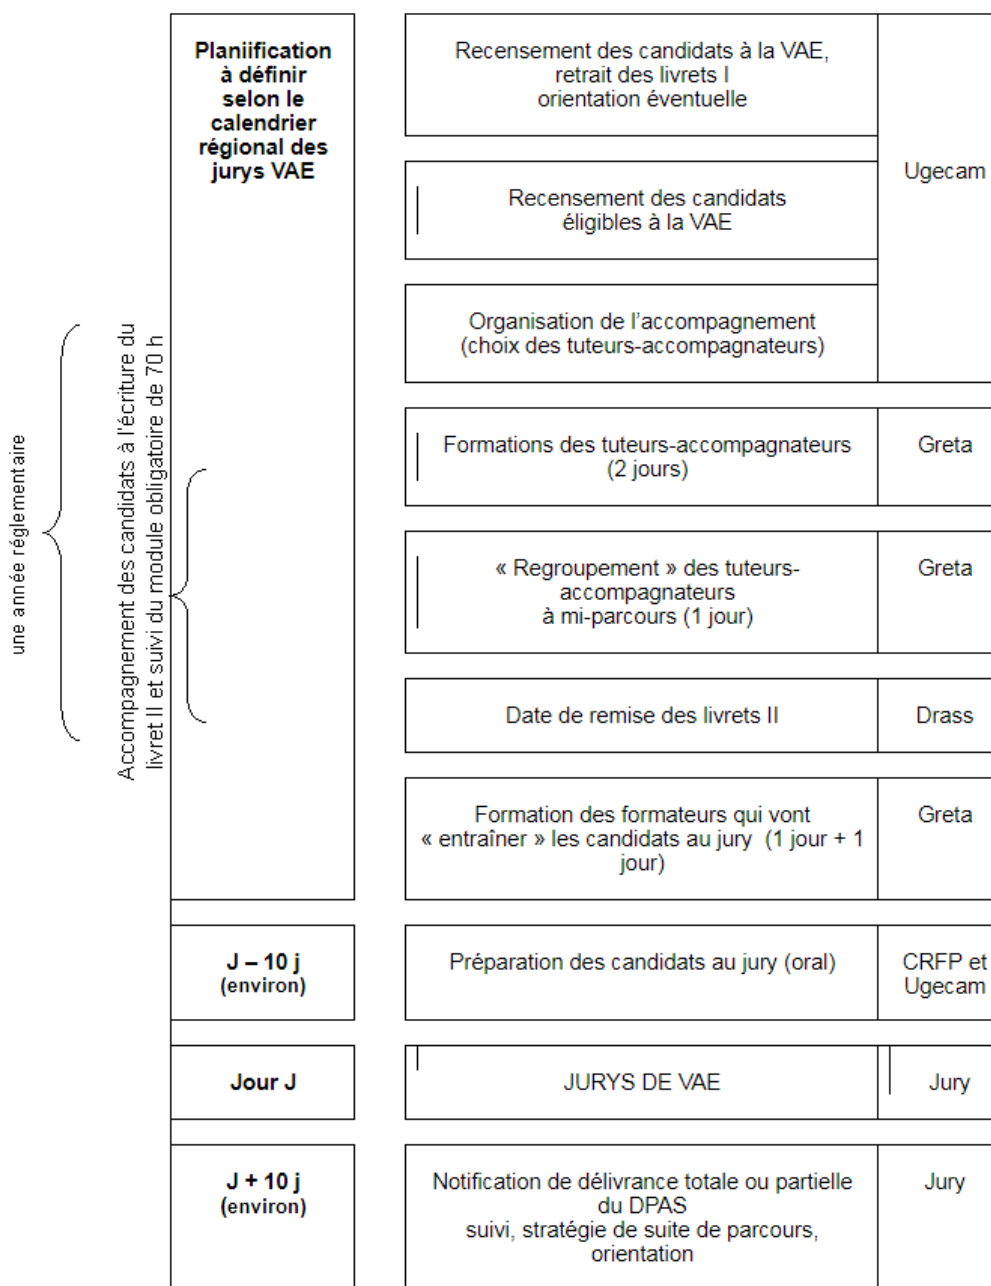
une année réglementaire

Accompagnement des candidats à l'écriture du livret II et suivi du module obligatoire de 70 h

Planiification à définir selon le calendrier régional des jurys VAE

Recensement des candidats à la VAE, retrait des livrets I orientation éventuelle

Recensement des candidats éligibles à la VAE

Organisation de l'accompagnement (choix des tuteurs-accompagnateurs)

Ugecam

Formations des tuteurs-accompagnateurs (2 jours)

Greta

« Regroupement » des tuteurs-accompagnateurs à mi-parcours (1 jour)

Greta

Date de remise des livrets II

Drass

Formation des formateurs qui vont « entraîner » les candidats au jury (1 jour + 1 jour)

Greta

J – 10 j (environ)

Préparation des candidats au jury (oral)

CRFP et Ugecam

Jour J

JURYS DE VAE

Jury

J + 10 j (environ)

Notification de délivrance totale ou partielle du DPAS suivi, stratégie de suite de parcours, orientation

Jury